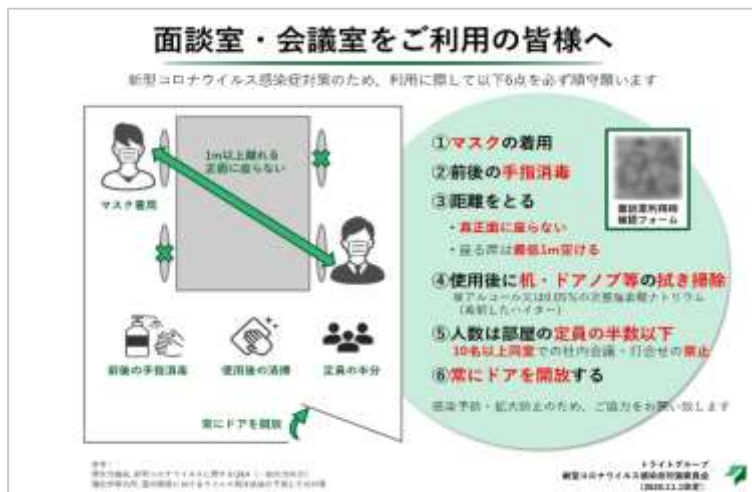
面談室・会議室をご利用の皆様へ

新型コロナウイルス感染症対策のため、利用に際して以下6点を必ず順守願います

1m以上離れる
正面に座らない

マスク着用

前後の手指消毒

使用後の清掃

定員の半分

常にドアを開放

①マスクの着用
②前後の手指消毒
③距離をとる
・真正面に座らない
・座る席は最低1m空ける
④使用後に机・ドアノブ等の拭き掃除
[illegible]
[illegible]
⑤人数は部屋の定員の半数以下
10名以上同室での社内会議・打合せの禁止
⑥常にドアを開放する

感染予防・拡大防止のため、ご協力をお願い致します

面談室利用時
報告フォーム

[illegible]
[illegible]
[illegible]

トライトグループ
新型コロナウイルス感染症対策委員会
(2020.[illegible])